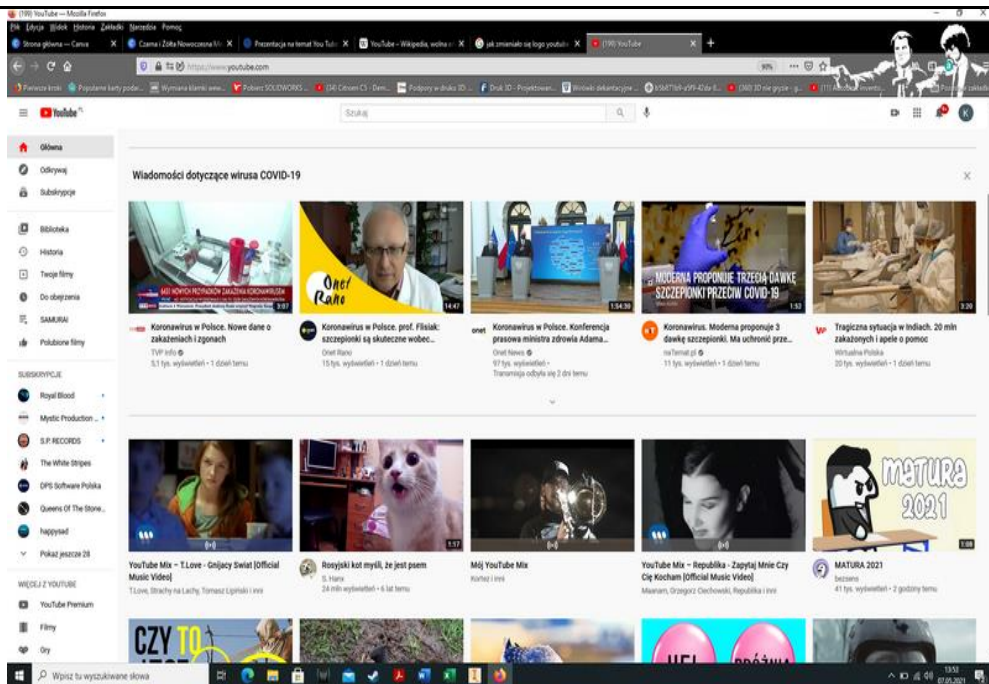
(199) YouTube — Mozilla Firefox

Plik Edycja Widok Historia Zakładki Narzędzia Pomoc

Strona główna — Canva | Czarna i Żółta Nowoczesna M... | Prezentacja na temat You Tub... | YouTube – Wikipedia, wolna e... | jak zmieniało się logo youtub... | (199) YouTube

https://www.youtube.com

90%

Pierwsze kroki | Popularne karty podar... | Wymiana klamki wew... | Pobierz SOLIDWORKS ... | (34) Citroen C5 - Dem... | Podpory w druku 3D ... | Druk 3D - Projektowan... | Wolwiki dekantacyjne... | b5b67... | (360) 3D nie gryzie - g... | (11) Autodesk Invento... | Pozostałe zakładki

YouTube PL

Szukaj

Główna
Odkrywaj
Subskrypcje
Biblioteka
Historia
Twoje filmy
Do obejrzenia
SAMURAI
Polubione filmy

SUBSKRYPCJE
Royal Blood
Mystic Production ...
S.P. RECORDS
The White Stripes
DPS Software Polska
Queens Of The Stone...
happysad
Pokaż jeszcze 28

WIĘCEJ Z YOUTUBE
YouTube Premium
Filmy
Gry

Wiadomości dotyczące wirusa COVID-19

3:07
Koronawirus w Polsce. Nowe dane o zakażeniach i zgonach
TVP Info
5,1 tys. wyświetleń • 1 dzień temu

Onet Rano
14:47
Koronawirus w Polsce. prof. Flisiak: szczepionki są skuteczne wobec...
Onet Rano
15 tys. wyświetleń • 1 dzień temu

1:54:30
Koronawirus w Polsce. Konferencja prasowa ministra zdrowia Adama...
Onet News
97 tys. wyświetleń
Transmisja odbyła się 2 dni temu

MODERNA PROPONUJE TRZECIĄ DAWKĘ SZCZEPIONKI PRZECIW COVID-19
1:52
Koronawirus. Moderna proponuje 3 dawkę szczepionki. Ma uchronić prze...
naTemat.pl
11 tys. wyświetleń • 1 dzień temu

3:20
Tragiczna sytuacja w Indiach. 20 mln zakażonych i apele o pomoc
Wirtualna Polska
20 tys. wyświetleń • 1 dzień temu

YouTube Mix – T.Love - Gnijący Świat [Official Music Video]
T.Love, Strachy na Lachy, Tomasz Lipiński i inni

1:57
Rosyjski kot myśli, że jest psem
S. Hanx
24 mln wyświetleń • 6 lat temu

Mój YouTube Mix
Kortez i inni

YouTube Mix – Republika - Zapytaj Mnie Czy Cię Kocham [Official Music Video]
Maanam, Grzegorz Ciechowski, Republika i inni

MATURA 2021
1:08
MATURA 2021
bezsens
41 tys. wyświetleń • 2 godziny temu

CZY TO

Wpisz tu wyszukiwane słowa

13:52
07.05.2021